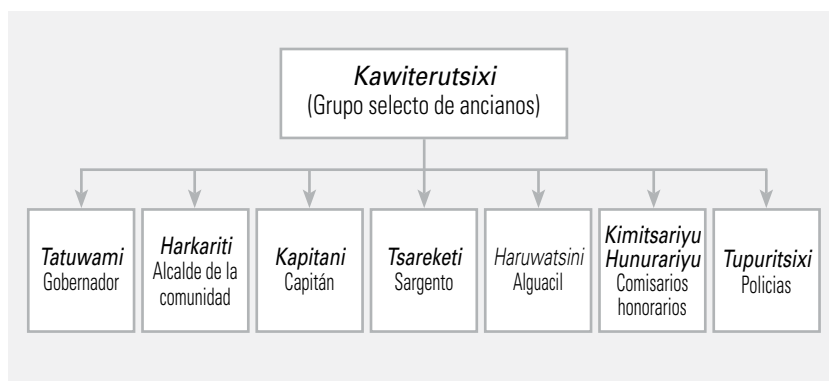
Kawiterutsixi
(Grupo selecto de ancianos)

Tatuwami
Gobernador

Harkariti
Alcalde de la comunidad

Kapitani
Capitán

Tsareketi
Sargento

Haruwatsini
Alguacil

Kimitsariyu Hunurariyu
Comisarios honorarios

Tupuritsixi
Policias